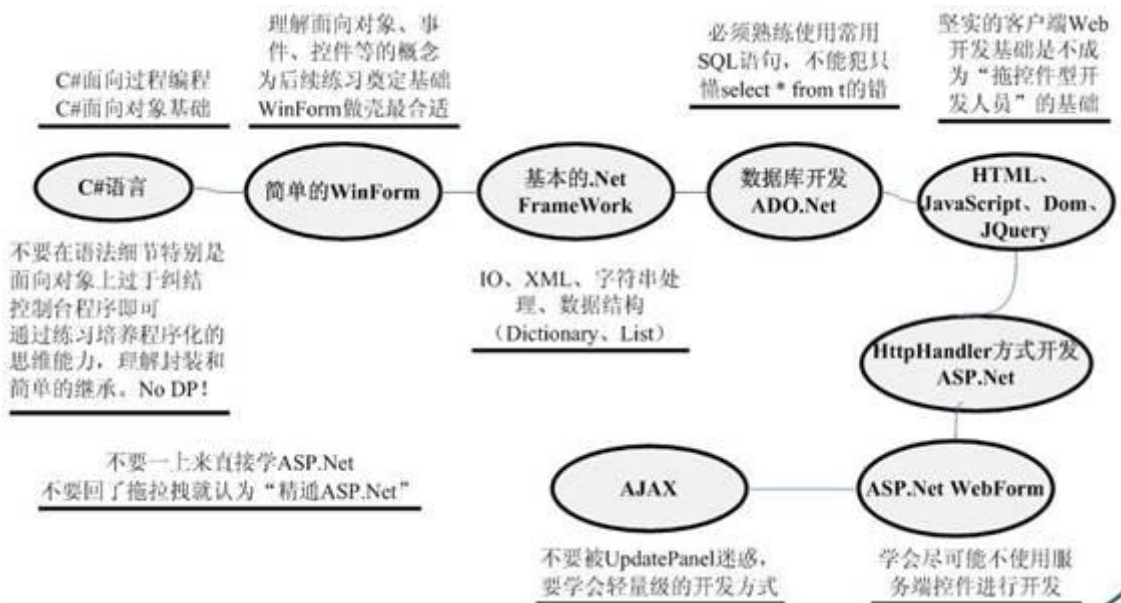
C#面向过程编程
C#面向对象基础

理解面向对象、事件、控件等的概念
为后续练习奠定基础
WinForm做壳最合适

必须熟练使用常用SQL语句，不能犯只懂select * from t的错

坚实的客户端Web开发基础是不成为“拖控件型开发人员”的基础

C#语言

简单的WinForm

基本的.Net FrameWork

数据库开发 ADO.Net

HTML、JavaScript、Dom、JQuery

不要在语法细节特别是面向对象上过于纠结
控制台程序即可
通过练习培养程序化的思维能力，理解封装和简单的继承。No DP！

IO、XML、字符串处理、数据结构（Dictionary、List）

HttpHandler方式开发 ASP.Net

不要一上来直接学ASP.Net
不要回了拖拉拽就认为“精通ASP.Net”

AJAX

ASP.Net WebForm

不要被UpdatePanel迷惑，要学会轻量级的开发方式

学会尽可能不使用服务端控件进行开发